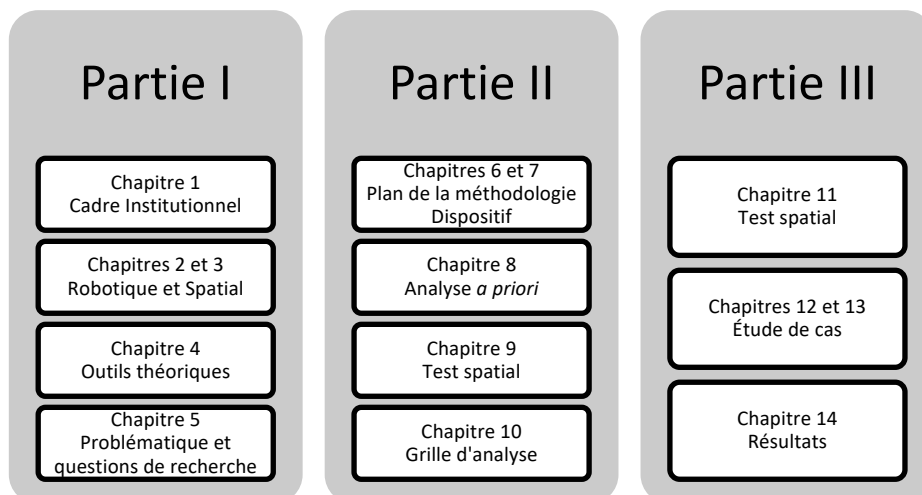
Partie I

Chapitre 1
Cadre Institutionnel

Chapitres 2 et 3
Robotique et Spatial

Chapitre 4
Outils théoriques

Chapitre 5
Problématique et questions de recherche

Partie II

Chapitres 6 et 7
Plan de la méthodologie
Dispositif

Chapitre 8
Analyse *a priori*

Chapitre 9
Test spatial

Chapitre 10
Grille d'analyse

Partie III

Chapitre 11
Test spatial

Chapitres 12 et 13
Étude de cas

Chapitre 14
Résultats